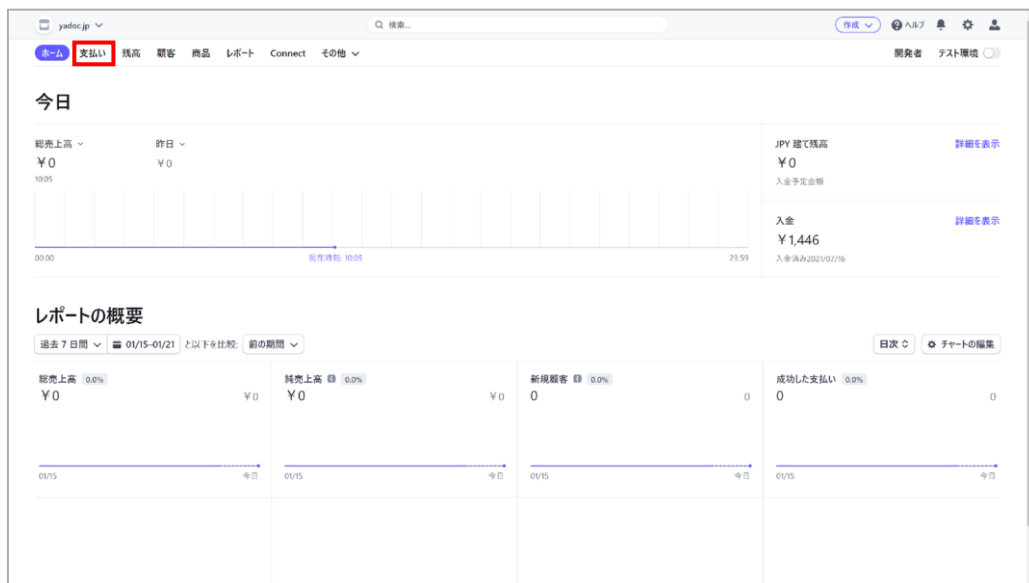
yadoc.jp

検索...

作成 ヘルプ

ホーム 支払い 残高 顧客 商品 レポート Connect その他

開発者 テスト環境

今日

総売上高
¥0
10:05

昨日
¥0

00:00 現在時刻: 10:05 23:59

JPY 建て残高
¥0
入金予定金額

詳細を表示

入金
¥1,446
入金済み2021/07/16

詳細を表示

レポートの概要

過去 7 日間 01/15–01/21 と以下を比較: 前の期間

日次 チャートの編集

総売上高 0.0%
¥0 ¥0
01/15 今日

純売上高 0.0%
¥0 ¥0
01/15 今日

新規顧客 0.0%
0 0
01/15 今日

成功した支払い 0.0%
0 0
01/15 今日